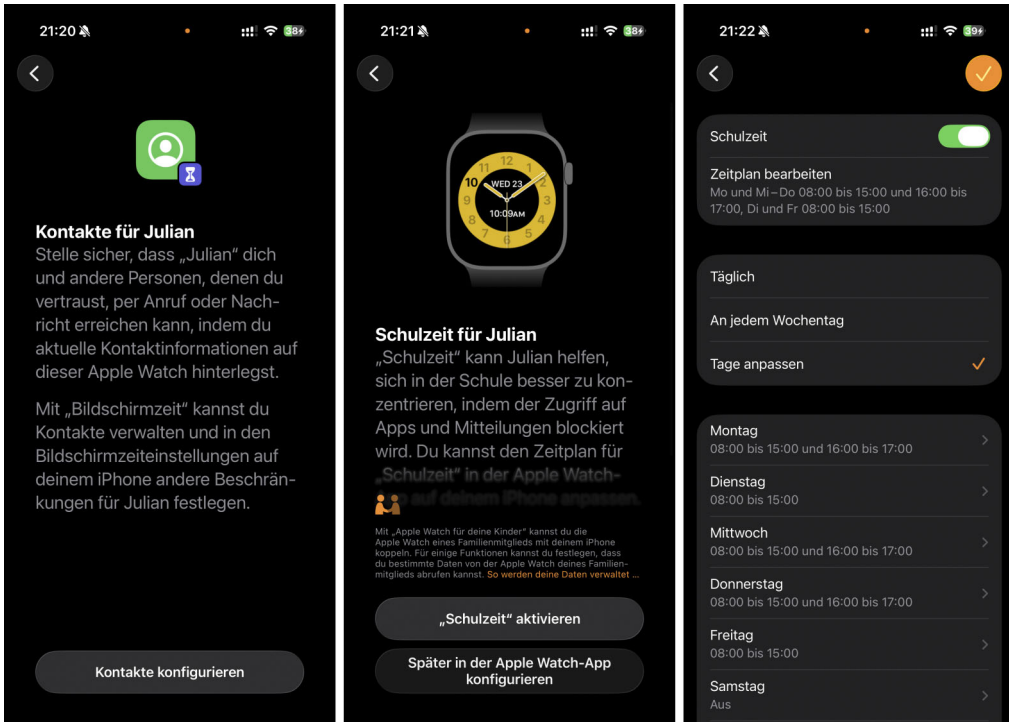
21:20 38

Kontakte für Julian
Stelle sicher, dass „Julian“ dich und andere Personen, denen du vertraust, per Anruf oder Nachricht erreichen kann, indem du aktuelle Kontaktinformationen auf dieser Apple Watch hinterlegst.

Mit „Bildschirmzeit“ kannst du Kontakte verwalten und in den Bildschirmzeiteinstellungen auf deinem iPhone andere Beschränkungen für Julian festlegen.

Kontakte konfigurieren

21:21 38

10 WED 23 10:09AM

Schulzeit für Julian
„Schulzeit“ kann Julian helfen, sich in der Schule besser zu konzentrieren, indem der Zugriff auf Apps und Mitteilungen blockiert wird. Du kannst den Zeitplan für „Schulzeit“ in der Apple Watch-App auf deinem iPhone anpassen.

Mit „Apple Watch für deine Kinder“ kannst du die Apple Watch eines Familienmitglieds mit deinem iPhone koppeln. Für einige Funktionen kannst du festlegen, dass du bestimmte Daten von der Apple Watch deines Familienmitglieds abrufen kannst. So werden deine Daten verwaltet ...

„Schulzeit“ aktivieren

Später in der Apple Watch-App konfigurieren

21:22 39

Schulzeit

Zeitplan bearbeiten
Mo und Mi–Do 08:00 bis 15:00 und 16:00 bis 17:00, Di und Fr 08:00 bis 15:00

Täglich
An jedem Wochentag
Tage anpassen

Montag
08:00 bis 15:00 und 16:00 bis 17:00
Dienstag
08:00 bis 15:00
Mittwoch
08:00 bis 15:00 und 16:00 bis 17:00
Donnerstag
08:00 bis 15:00 und 16:00 bis 17:00
Freitag
08:00 bis 15:00
Samstag
Aus